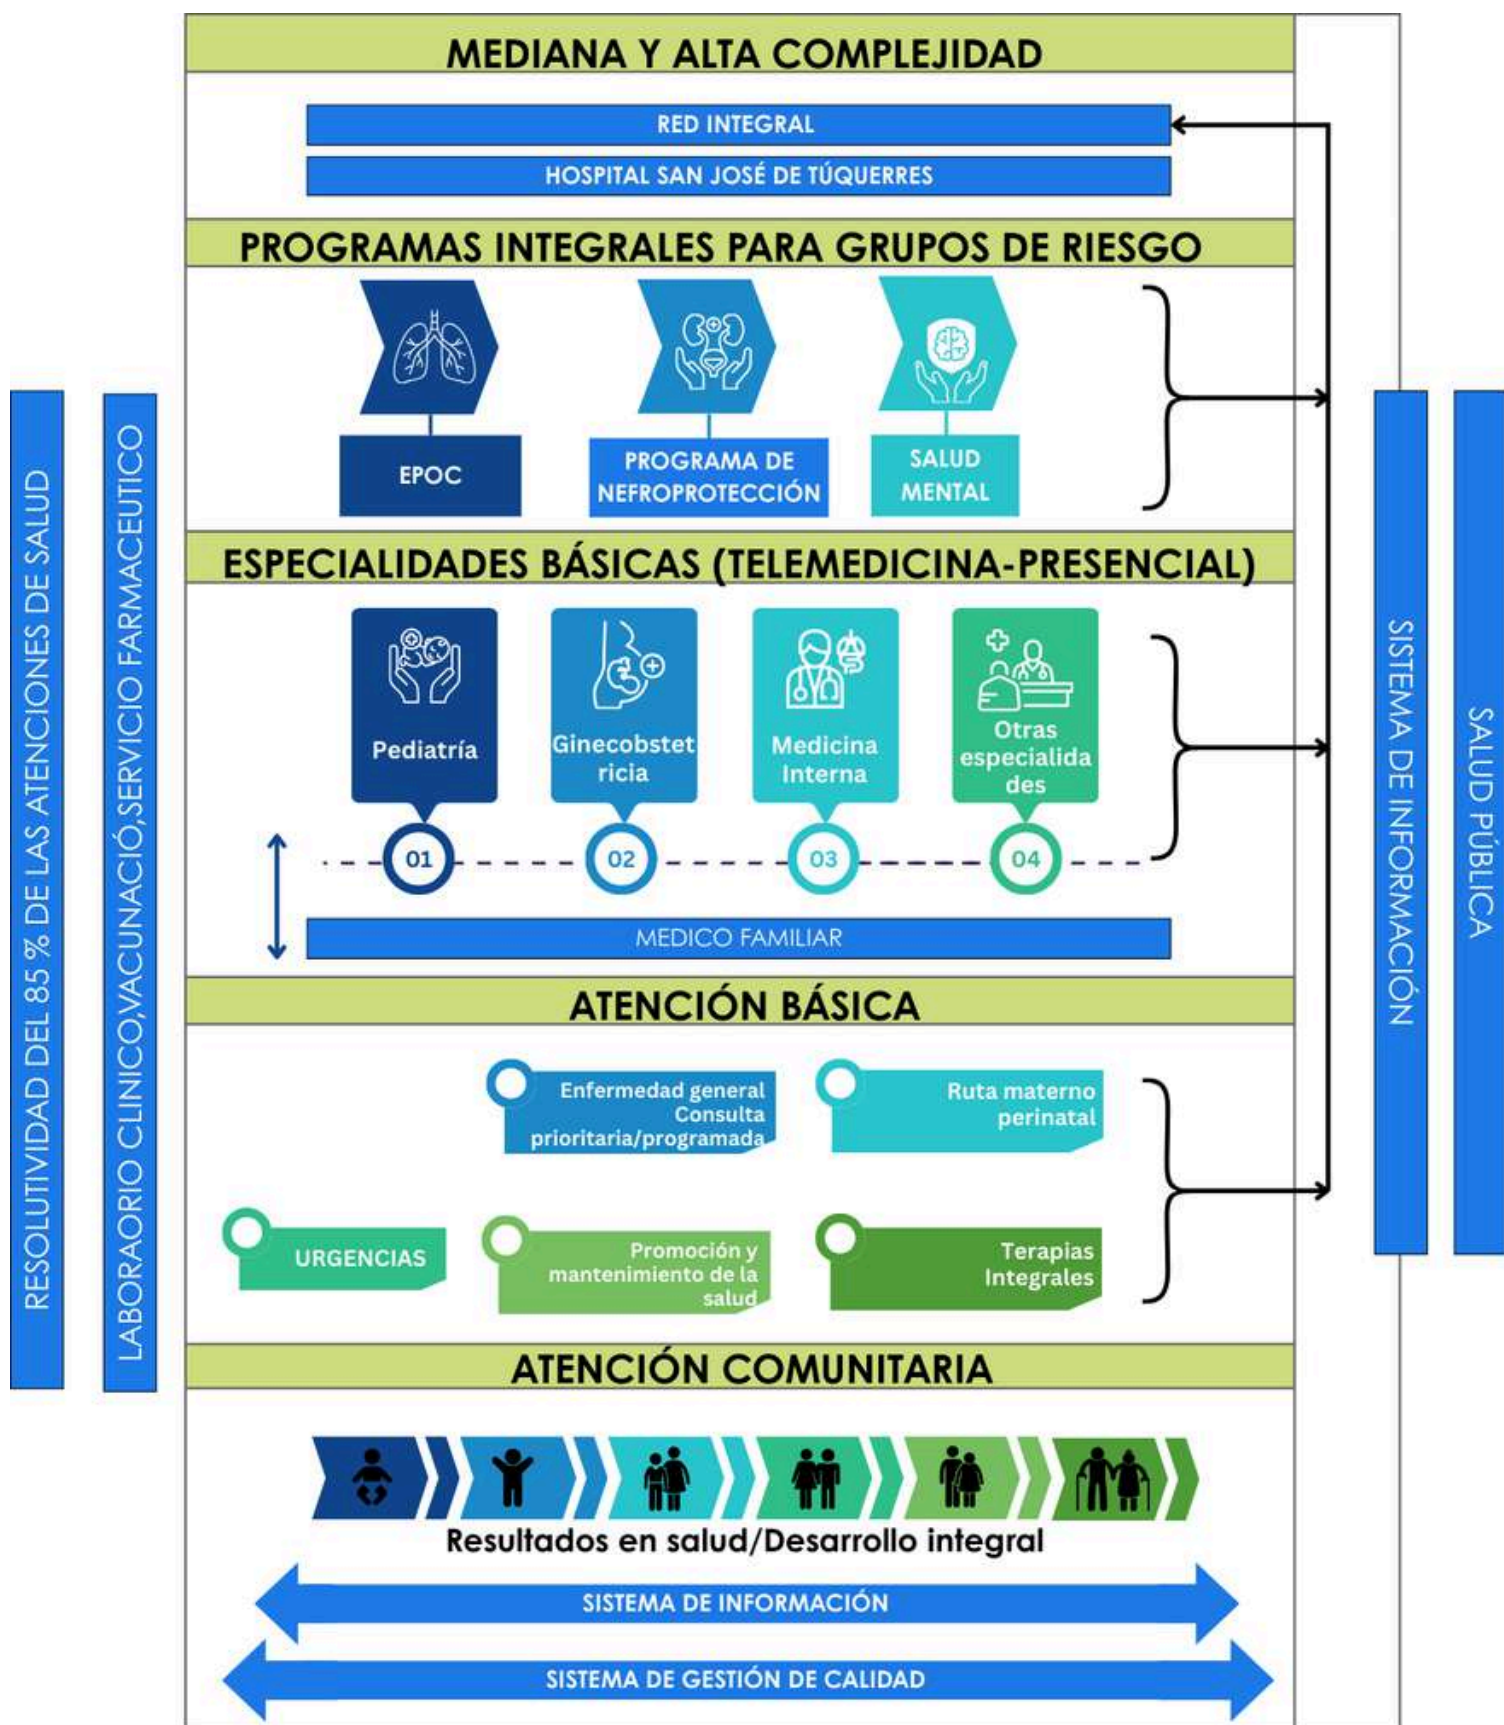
RESOLUTIVIDAD DEL 85 % DE LAS ATENCIONES DE SALUD

LABORAORIO CLINICO,VACUNACIÓ,SERVICIO FARMACEUTICO

MEDIANA Y ALTA COMPLEJIDAD

RED INTEGRAL

HOSPITAL SAN JOSÉ DE TÚQUERRES

PROGRAMAS INTEGRALES PARA GRUPOS DE RIESGO

EPOC

PROGRAMA DE NEFROPROTECCIÓN

SALUD MENTAL

ESPECIALIDADES BÁSICAS (TELEMEDICINA-PRESENCIAL)

Pediatría

Ginecobstetricia

Medicina Interna

Otras especialidades

01

02

03

04

MEDICO FAMILIAR

ATENCIÓN BÁSICA

Enfermedad general Consulta prioritaria/programada

Ruta materno perinatal

URGENCIAS

Promoción y mantenimiento de la salud

Terapias Integrales

ATENCIÓN COMUNITARIA

Resultados en salud/Desarrollo integral

SISTEMA DE INFORMACIÓN

SISTEMA DE GESTIÓN DE CALIDAD

SISTEMA DE INFORMACIÓN

SALUD PÚBLICA